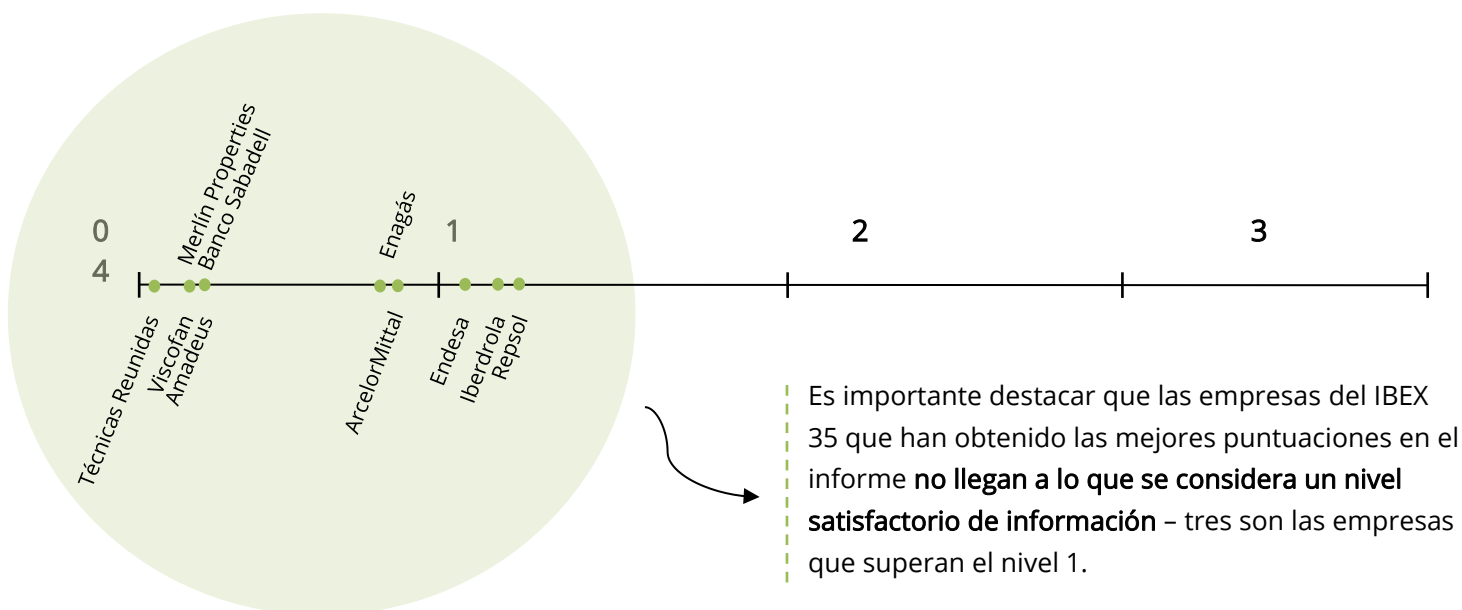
0
4

Merlin Properties
Banco Sabadell

Enagás

1

2

3

Técnicas Reunidas
Viscofan
Amadeus

ArcelorMittal

Endesa
Iberdrola
Repsol

Es importante destacar que las empresas del IBEX 35 que han obtenido las mejores puntuaciones en el informe **no llegan a lo que se considera un nivel satisfactorio de información** – tres son las empresas que superan el nivel 1.